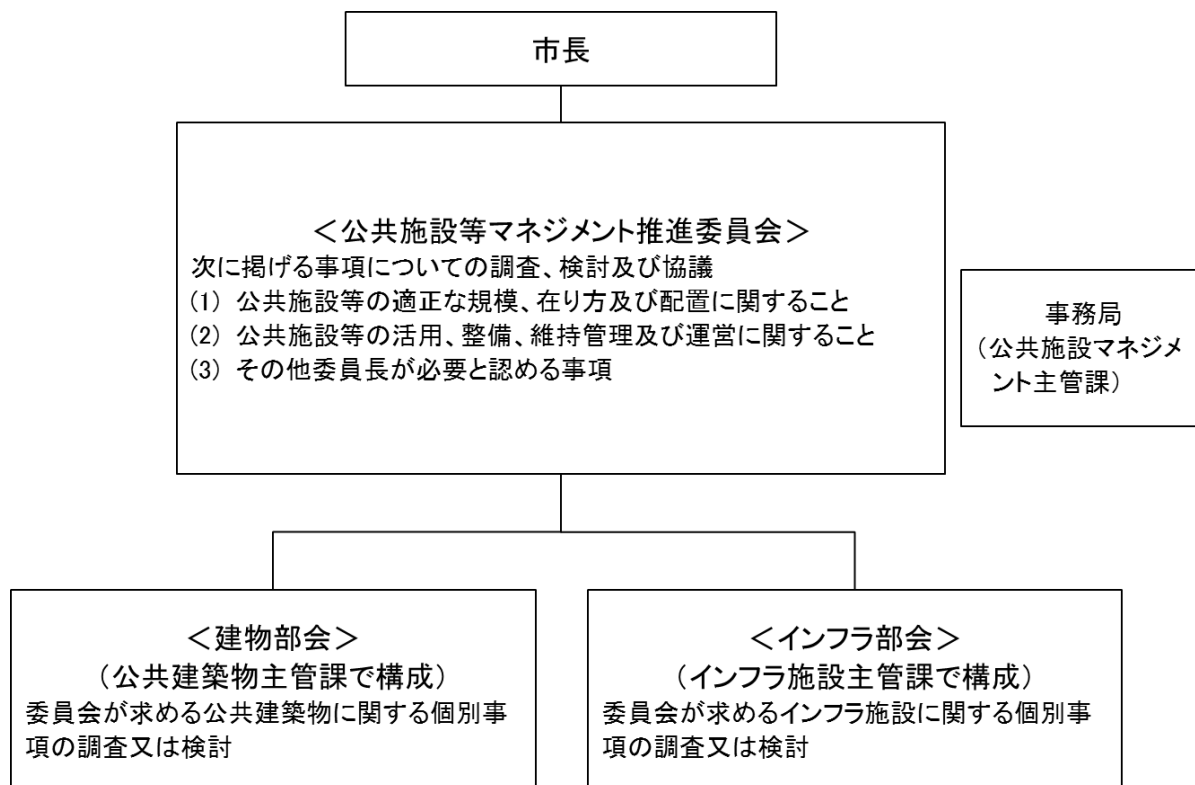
市長

＜公共施設等マネジメント推進委員会＞
次に掲げる事項についての調査、検討及び協議
(1) 公共施設等の適正な規模、在り方及び配置に関すること
(2) 公共施設等の活用、整備、維持管理及び運営に関すること
(3) その他委員長が必要と認める事項

事務局
（公共施設マネジメント主管課）

＜建物部会＞
（公共建築物主管課で構成）
委員会が求める公共建築物に関する個別事項の調査又は検討

＜インフラ部会＞
（インフラ施設主管課で構成）
委員会が求めるインフラ施設に関する個別事項の調査又は検討